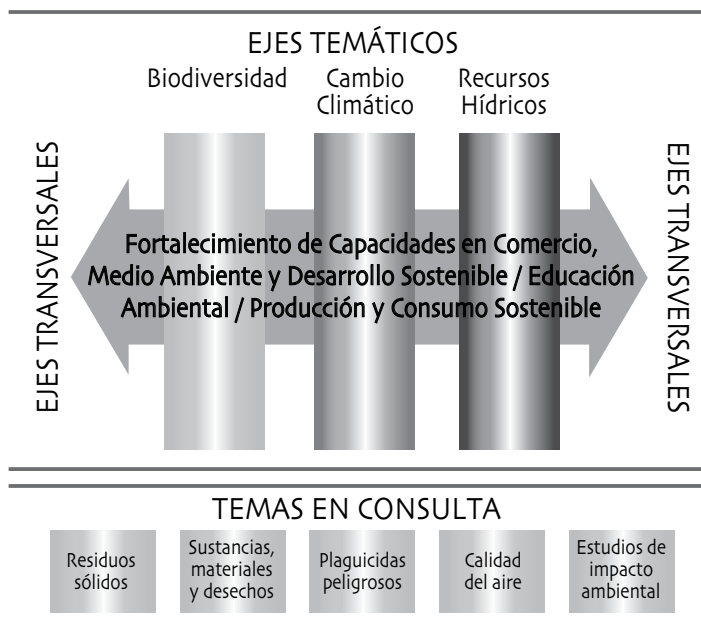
EJES TEMÁTICOS

Biodiversidad

Cambio Climático

Recursos Hídricos

EJES TRANSVERSALES

Fortalecimiento de Capacidades en Comercio, Medio Ambiente y Desarrollo Sostenible / Educación Ambiental / Producción y Consumo Sostenible

EJES TRANSVERSALES

TEMAS EN CONSULTA

Residuos sólidos

Sustancias, materiales y desechos

Plaguicidas peligrosos

Calidad del aire

Estudios de impacto ambiental